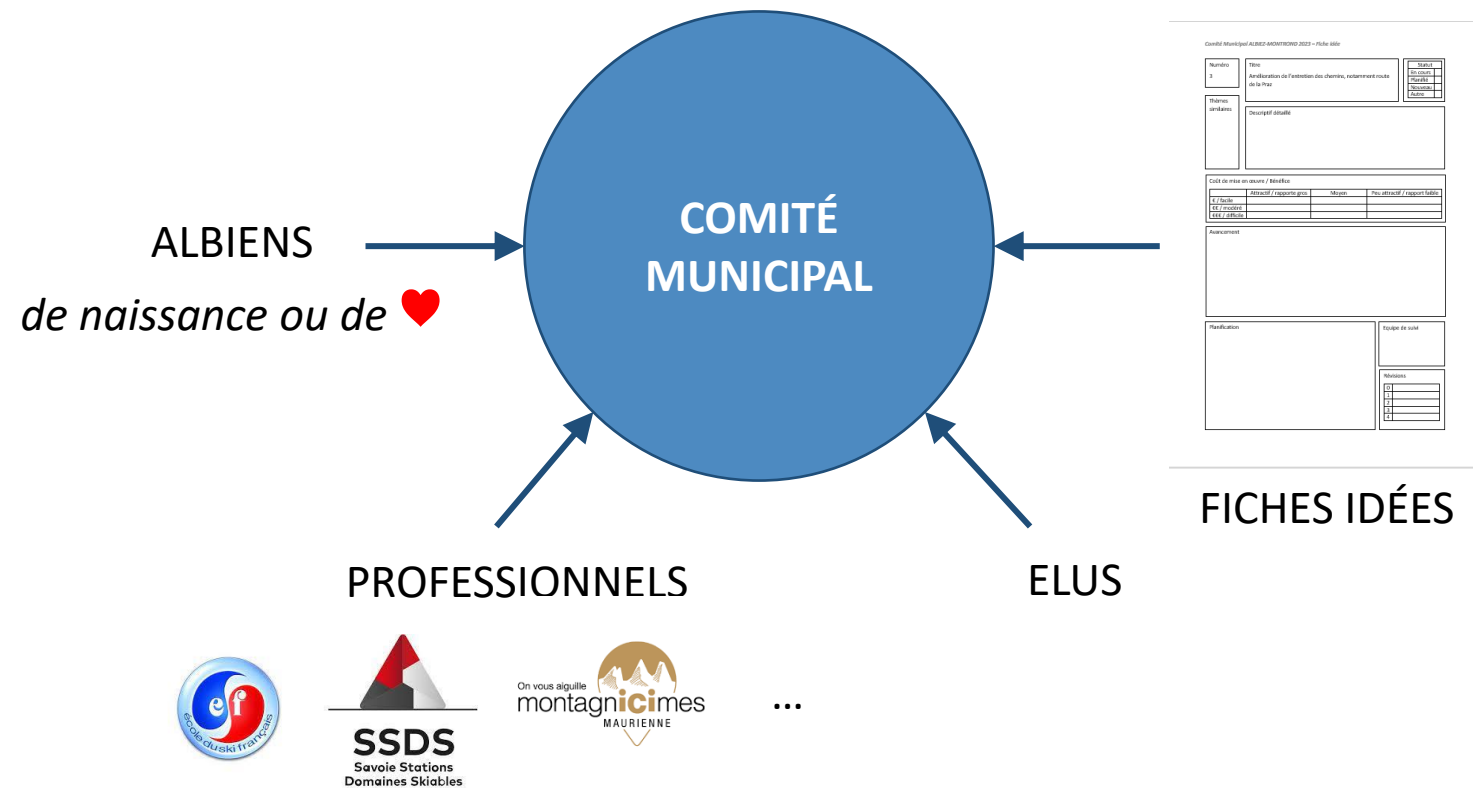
COMITÉ MUNICIPAL

ALBIENS
*de naissance ou de* ♥

Comité Municipal ALBIEZ-MONTROND 2023 – Fiche Idée

| Numéro | Titre | Statut |
|---|---|---|
| 3 | Amélioration de l'entretien des chemins, notamment route de la Praz | En cours / Planifié / Nouveau / Autre |

Thèmes similaires

Descriptif détaillé

Coût de mise en œuvre / Bénéfice

| | Attractif / rapporte gros | Moyen | Peu attractif / rapport faible |
|---|---|---|---|
| € / facile | | | |
| €€ / modéré | | | |
| €€€ / difficile | | | |

Avancement

Planification

Equipe de suivi

Révisions

| 0 | |
|---|---|
| 1 | |
| 2 | |
| 3 | |
| 4 | |

FICHES IDÉES

PROFESSIONNELS

ELUS

ef école du ski français

SSDS
Savoie Stations Domaines Skiables

On vous aiguille
montagnicimes
MAURIENNE

...